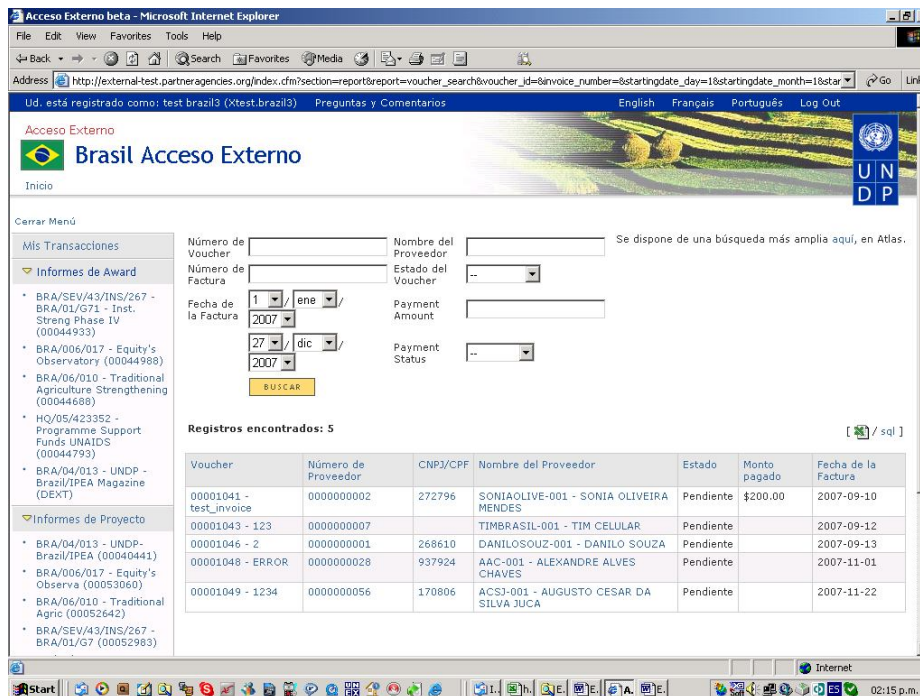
Acceso Externo beta - Microsoft Internet Explorer

File Edit View Favorites Tools Help

Back Search Favorites Media

Address http://external-test.partneragencies.org/index.cfm?section=report&report=voucher_search&voucher_id=&invoice_number=&startingdate_day=1&startingdate_month=1&star Go Link

Ud. está registrado como: test brazil3 (Xtest.brazil3) Preguntas y Comentarios English Français Português Log Out

Acceso Externo

Brasil Acceso Externo

Inicio

U N D P

Cerrar Menú

Mis Transacciones

Informes de Award

BRA/SEV/43/INS/267 - BRA/01/G71 - Inst. Streng Phase IV (00044933)

BRA/006/017 - Equity's Observatory (00044988)

BRA/06/010 - Traditional Agriculture Strengthening (00044688)

HQ/05/423352 - Programme Support Funds UNAIDS (00044793)

BRA/04/013 - UNDP - Brazil/IPEA Magazine (DEXT)

Informes de Proyecto

BRA/04/013 - UNDP-Brazil/IPEA (00040441)

BRA/006/017 - Equity's Observa (00053060)

BRA/06/010 - Traditional Agric (00052642)

BRA/SEV/43/INS/267 - BRA/01/G7 (00052983)

Número de Voucher

Nombre del Proveedor

Se dispone de una búsqueda más amplia aquí, en Atlas.

Número de Factura

Estado del Voucher --

Fecha de la Factura 1 / ene / 2007

Payment Amount

27 / dic / 2007

Payment Status --

BUSCAR

Registros encontrados: 5

[ / sql ]

| Voucher | Número de Proveedor | CNPJ/CPF | Nombre del Proveedor | Estado | Monto pagado | Fecha de la Factura |
|---|---|---|---|---|---|---|
| 00001041 - test_invoice | 0000000002 | 272796 | SONIAOLIVE-001 - SONIA OLIVEIRA MENDES | Pendiente | $200.00 | 2007-09-10 |
| 00001043 - 123 | 0000000007 | | TIMBRASIL-001 - TIM CELULAR | Pendiente | | 2007-09-12 |
| 00001046 - 2 | 0000000001 | 268610 | DANILOSOUZ-001 - DANILO SOUZA | Pendiente | | 2007-09-13 |
| 00001048 - ERROR | 0000000028 | 937924 | AAC-001 - ALEXANDRE ALVES CHAVES | Pendiente | | 2007-11-01 |
| 00001049 - 1234 | 0000000056 | 170806 | ACSJ-001 - AUGUSTO CESAR DA SILVA JUCA | Pendiente | | 2007-11-22 |

Internet

Start

02:15 p.m.